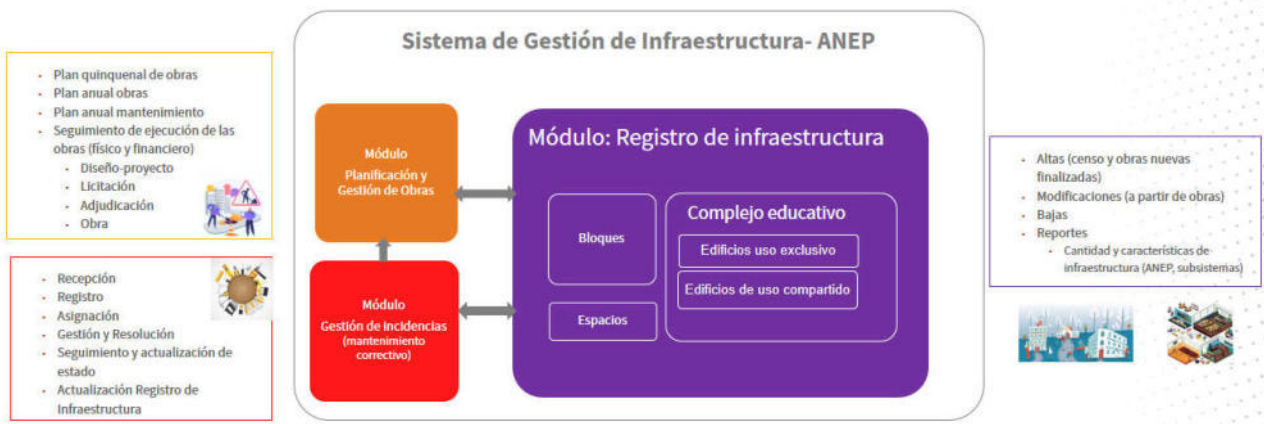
- Plan quinquenal de obras
- Plan anual obras
- Plan anual mantenimiento
- Seguimiento de ejecución de las obras (físico y financiero)
  - Diseño-proyecto
  - Licitación
  - Adjudicación
  - Obra

- Recepción
- Registro
- Asignación
- Gestión y Resolución
- Seguimiento y actualización de estado
- Actualización Registro de Infraestructura

Sistema de Gestión de Infraestructura- ANEP

Módulo
Planificación y Gestión de Obras

Módulo
Gestión de Incidencias
(mantenimiento correctivo)

Módulo: Registro de infraestructura

Bloques

Espacios

Complejo educativo

Edificios uso exclusivo

Edificios de uso compartido

- Altas (censo y obras nuevas finalizadas)
- Modificaciones (a partir de obras)
- Bajas
- Reportes
  - Cantidad y características de infraestructura (ANEP, subsistemas)